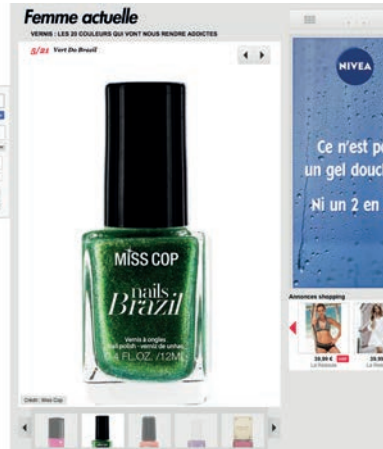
Femme actuelle

VERNIS : LES 20 COULEURS QUI VONT NOUS RENDRE ADDICTES

8/21 Vert Do Brazil

MISS COP

nails Brazil

Vernis à ongles
nail polish - verniz de unhas
.4 FL.OZ. /12ML

Crédit : Miss Cop

NIVEA

Ce n'est p
un gel douc
Ni un 2 en

Annonces shopping

39,99 €
La Redoute